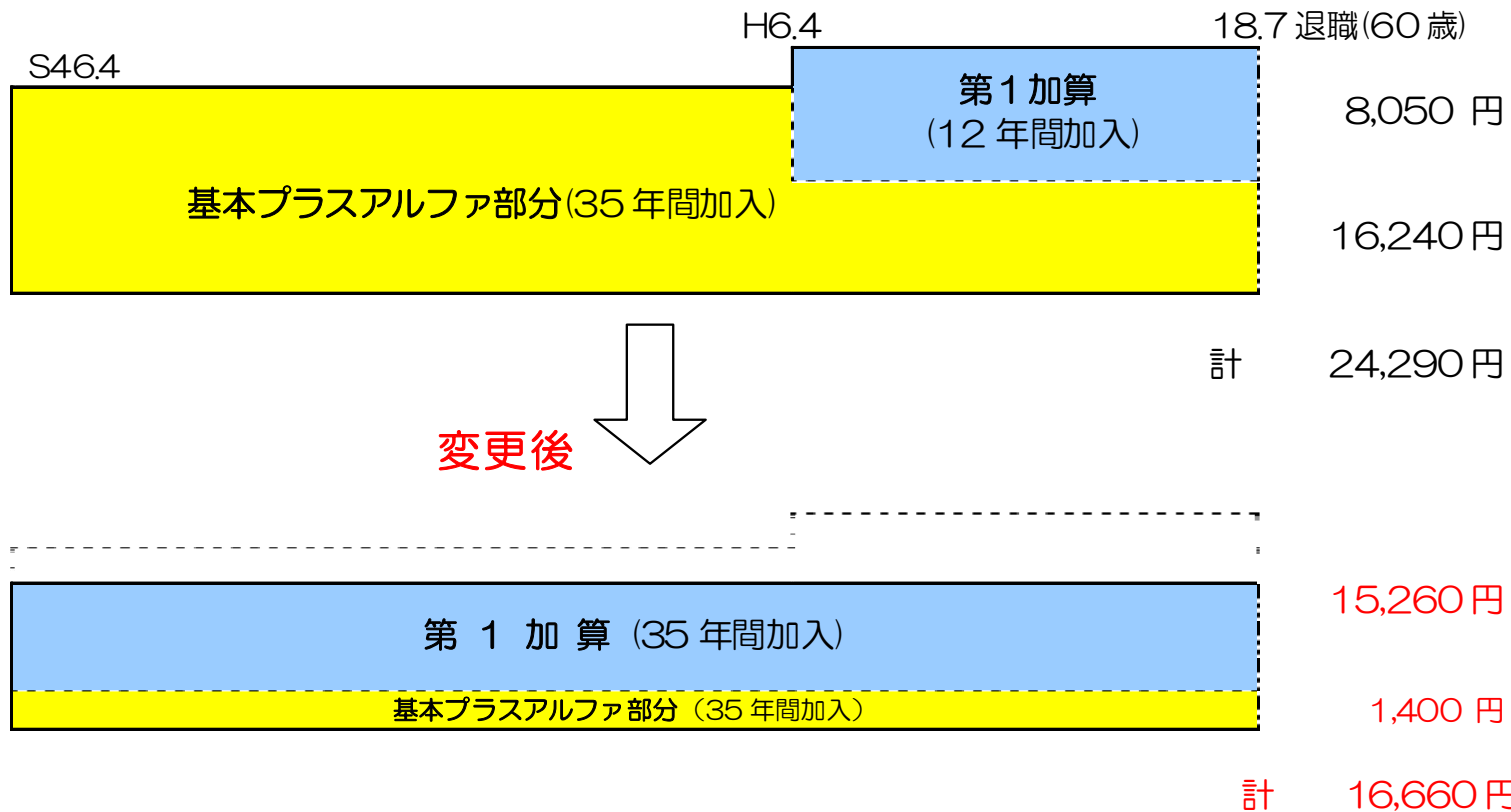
H6.4

18.7 退職(60 歳)

S46.4

第 1 加算
(12 年間加入)

8,050 円

基本プラスアルファ部分(35 年間加入)

16,240 円

計 24,290 円

変更後

15,260 円

第 1 加 算 (35 年間加入)

基本プラスアルファ部分(35 年間加入)

1,400 円

計 16,660 円